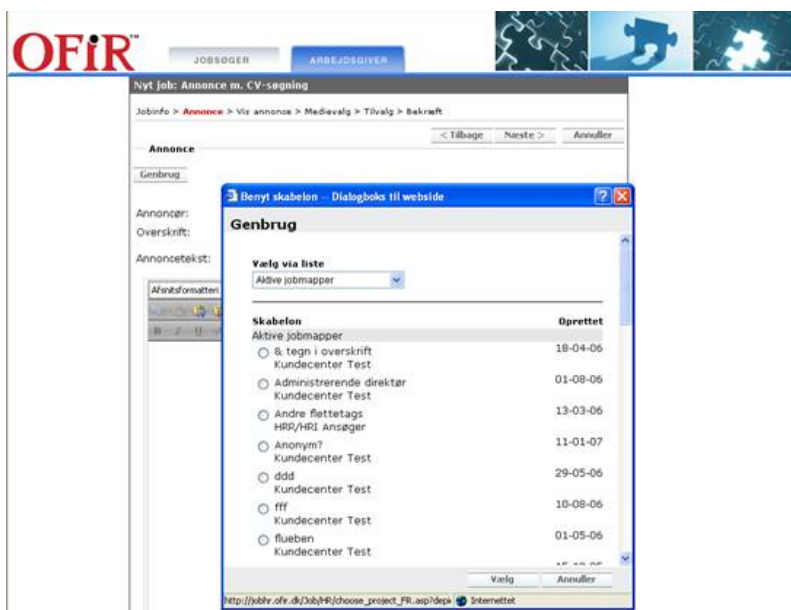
OFiR™

JOBSØGER

ARBEJDSGIVER

Nyt job: Annonce m. CV-søgning

Jobinfo > Annonce > Vis annonce > Medievalg > Tilvalg > Bekræft

< Tilbage

Næste >

Annuller

Annonce

Genbrug

Annoncør:

Overskrift:

Annoncetekst:

Afsnitsformatteri

Benyt skabelon -- Dialogboks til webside

Genbrug

Vælg via liste

Aktive jobmapper

| Skabelon | Oprettet |
|---|---|
| Aktive jobmapper | |
| & tegn i overskrift Kundecenter Test | 18-04-06 |
| Administrerende direktør Kundecenter Test | 01-08-06 |
| Andre flettetags HRP/HRI Ansøger | 13-03-06 |
| Anonym? Kundecenter Test | 11-01-07 |
| ddd Kundecenter Test | 29-05-06 |
| fff Kundecenter Test | 10-08-06 |
| flueben Kundecenter Test | 01-05-06 |
| | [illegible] |

Vælg

Annuller

http://jobhr.ofir.dk/Job/HR/choose_project_FR.asp?depi

Internettet